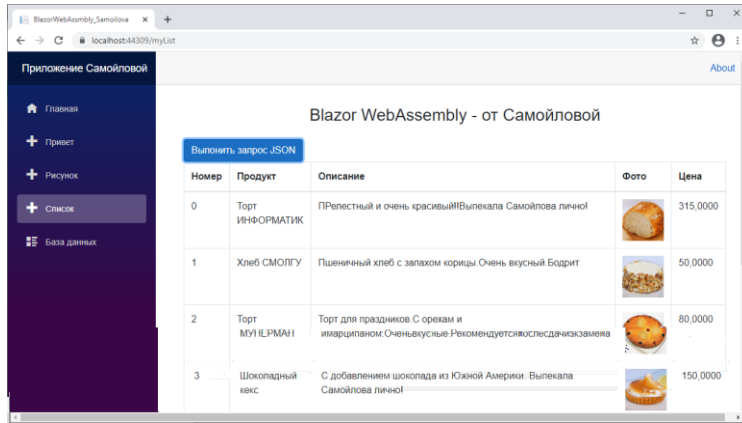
BlazorWebAssmbly_Samoilova ×
+
localhost:44309/myList

Приложение Самойловой
About

Главная
Привет
Рисунок
Список
База данных

Blazor WebAssembly - от Самойловой

Выполнить запрос JSON

| Номер | Продукт | Описание | Фото | Цена |
|---|---|---|---|---|
| 0 | Торт ИНФОРМАТИК | ПРелестный и очень красивый!!Выпекала Самойлова лично! | | 315,0000 |
| 1 | Хлеб СМОЛГУ | Пшеничный хлеб с запахом корицы.Очень вкусный Бодрит | | 50,0000 |
| 2 | Торт МУНЦРМАН | Торт для праздников.С орехам и имарципаном:Оченьвкусные.Рекомендуется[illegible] | | 80,0000 |
| 3 | Шоколадный кекс | С добавлением шоколада из Южной Америки. Выпекала Самойлова лично! | | 150,0000 |